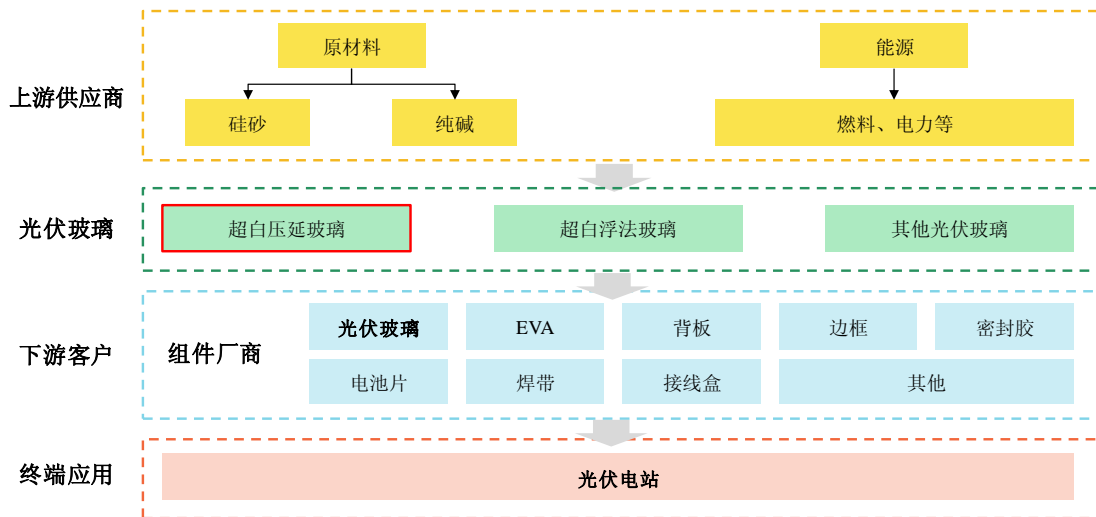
上游供应商

原材料

能源

硅砂

纯碱

燃料、电力等

光伏玻璃

超白压延玻璃

超白浮法玻璃

其他光伏玻璃

下游客户

组件厂商

光伏玻璃

EVA

背板

边框

密封胶

电池片

焊带

接线盒

其他

终端应用

光伏电站